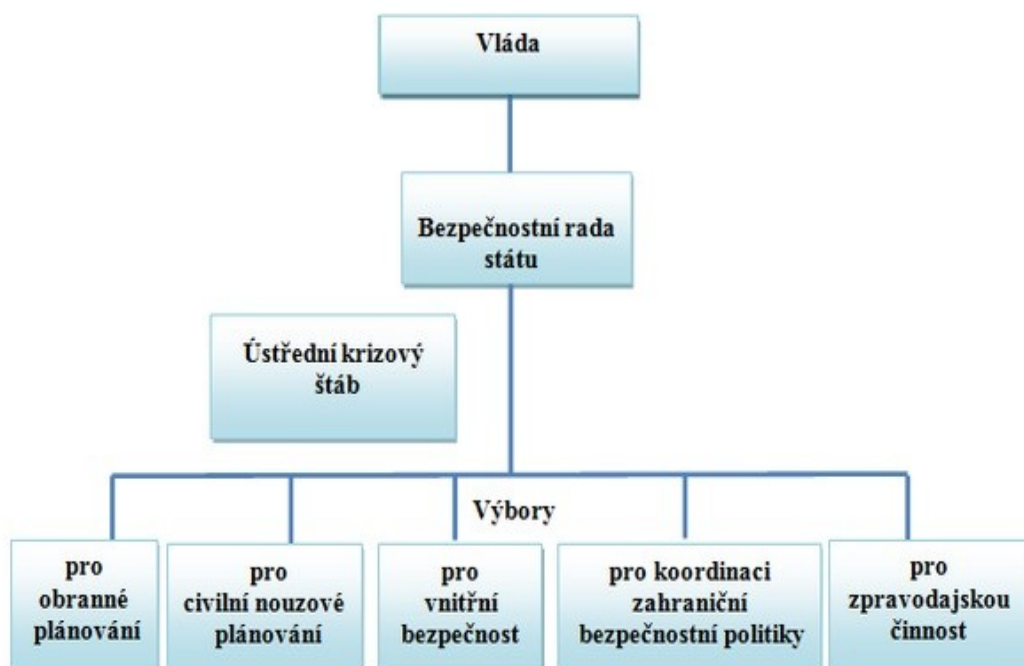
Vláda

Bezpečnostní rada státu

Ústřední krizový štáb

Výbory

pro obranné plánování

pro civilní nouzové plánování

pro vnitřní bezpečnost

pro koordinaci zahraniční bezpečnostní politiky

pro zpravodajskou činnost